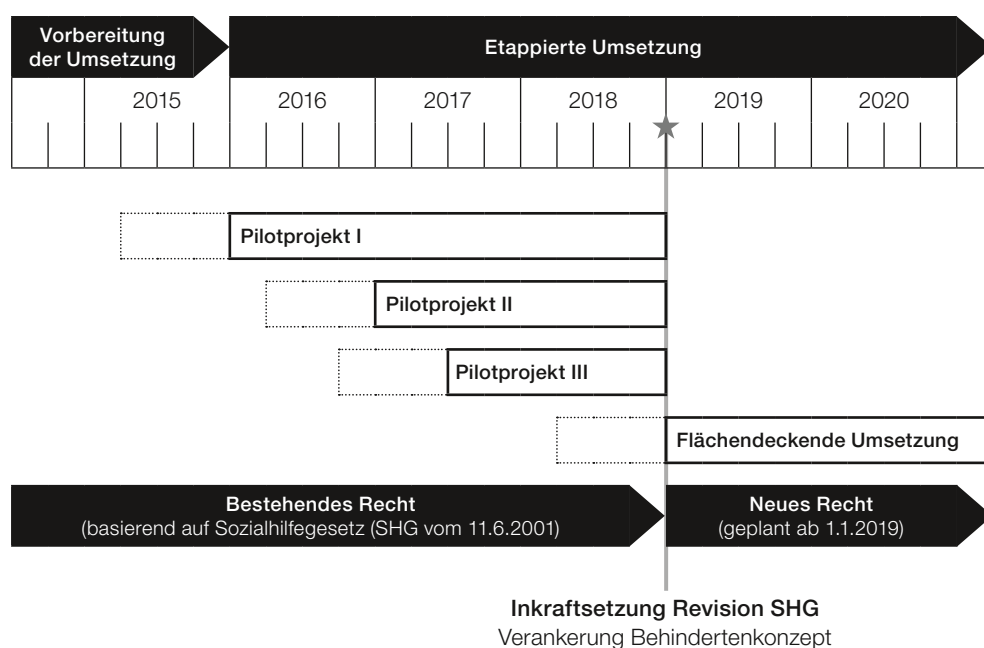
Vorbereitung der Umsetzung

Etappierte Umsetzung

2015

2016

2017

2018

2019

2020

Pilotprojekt I

Pilotprojekt II

Pilotprojekt III

Flächendeckende Umsetzung

Bestehendes Recht
(basierend auf Sozialhilfegesetz (SHG vom 11.6.2001)

Neues Recht
(geplant ab 1.1.2019)

Inkraftsetzung Revision SHG
Verankerung Behindertenkonzept